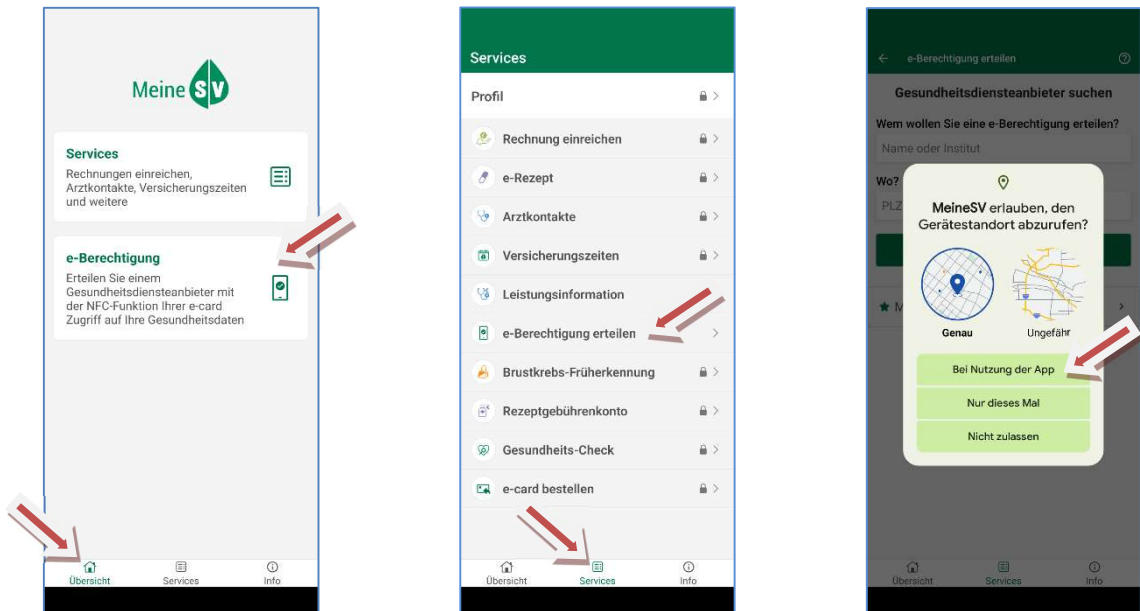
Meine SV

Services
Rechnungen einreichen, Arztkontakte, Versicherungszeiten und weitere

e-Berechtigung
Erteilen Sie einem Gesundheitsdiensteanbieter mit der NFC-Funktion Ihrer e-card Zugriff auf Ihre Gesundheitsdaten

Übersicht Services Info

Services
Profil
Rechnung einreichen
e-Rezept
Arztkontakte
Versicherungszeiten
Leistungsinformation
e-Berechtigung erteilen
Brustkrebs-Früherkennung
Rezeptgebührenkonto
Gesundheits-Check
e-card bestellen

Übersicht Services Info

e-Berechtigung erteilen
Gesundheitsdiensteanbieter suchen
Wem wollen Sie eine e-Berechtigung erteilen?
Name oder Institut
Wo?
PLZ
M

MeineSV erlauben, den Gerätestandort abzurufen?
Genau
Ungefähr
Bei Nutzung der App
Nur dieses Mal
Nicht zulassen

Übersicht Services Info